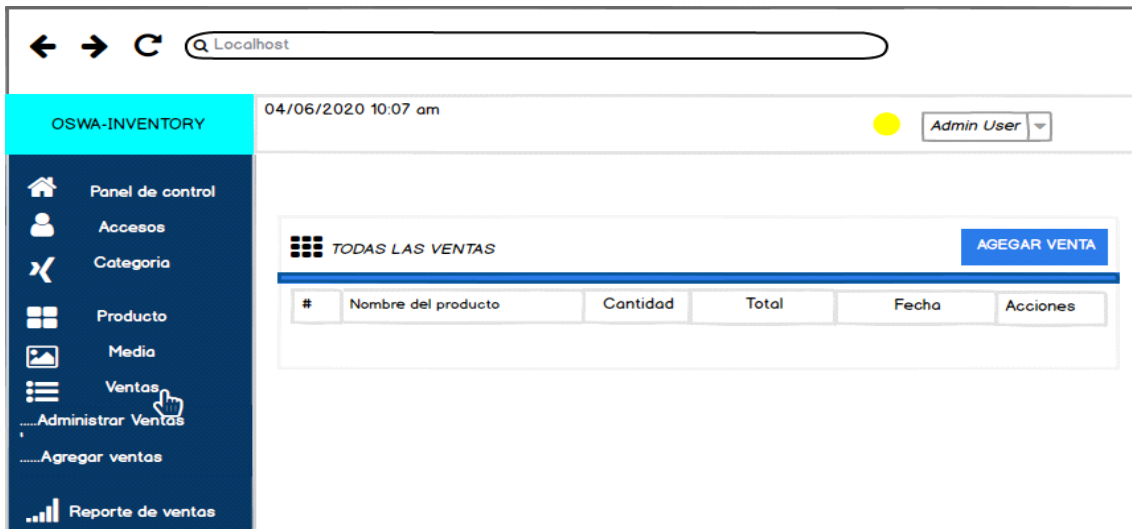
Localhost

OSWA-INVENTORY

04/06/2020 10:07 am

Admin User

Panel de control
Accesos
Categoria
Producto
Media
Ventas
......Administrar Ventas
......Agregar ventas
Reporte de ventas

TODAS LAS VENTAS

AGEGAR VENTA

| # | Nombre del producto | Cantidad | Total | Fecha | Acciones |
|---|---|---|---|---|---|